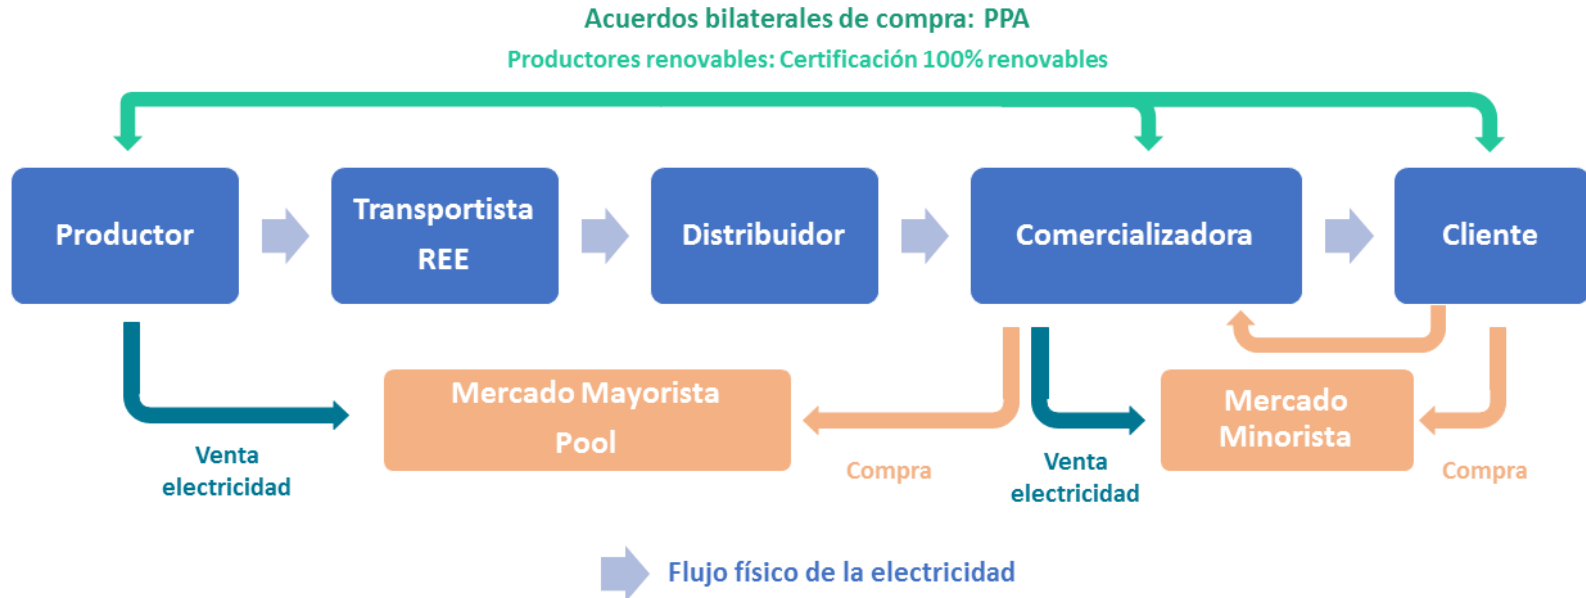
Acuerdos bilaterales de compra: PPA

Productores renovables: Certificación 100% renovables

Productor

Transportista REE

Distribuidor

Comercializadora

Cliente

Mercado Mayorista Pool

Mercado Minorista

Venta electricidad

Compra

Venta electricidad

Compra

Flujo físico de la electricidad